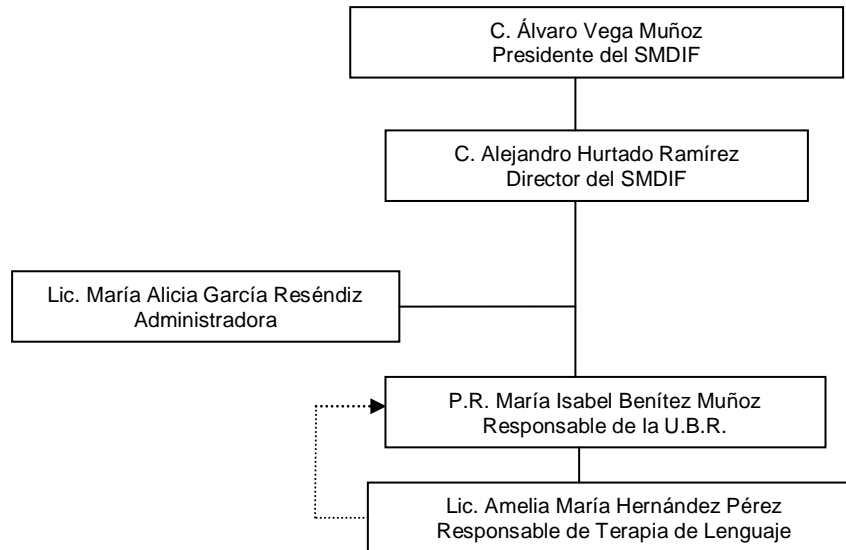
C. Álvaro Vega Muñoz
Presidente del SMDIF

C. Alejandro Hurtado Ramírez
Director del SMDIF

Lic. María Alicia García Reséndiz
Administradora

P.R. María Isabel Benítez Muñoz
Responsable de la U.B.R.

Lic. Amelia María Hernández Pérez
Responsable de Terapia de Lenguaje